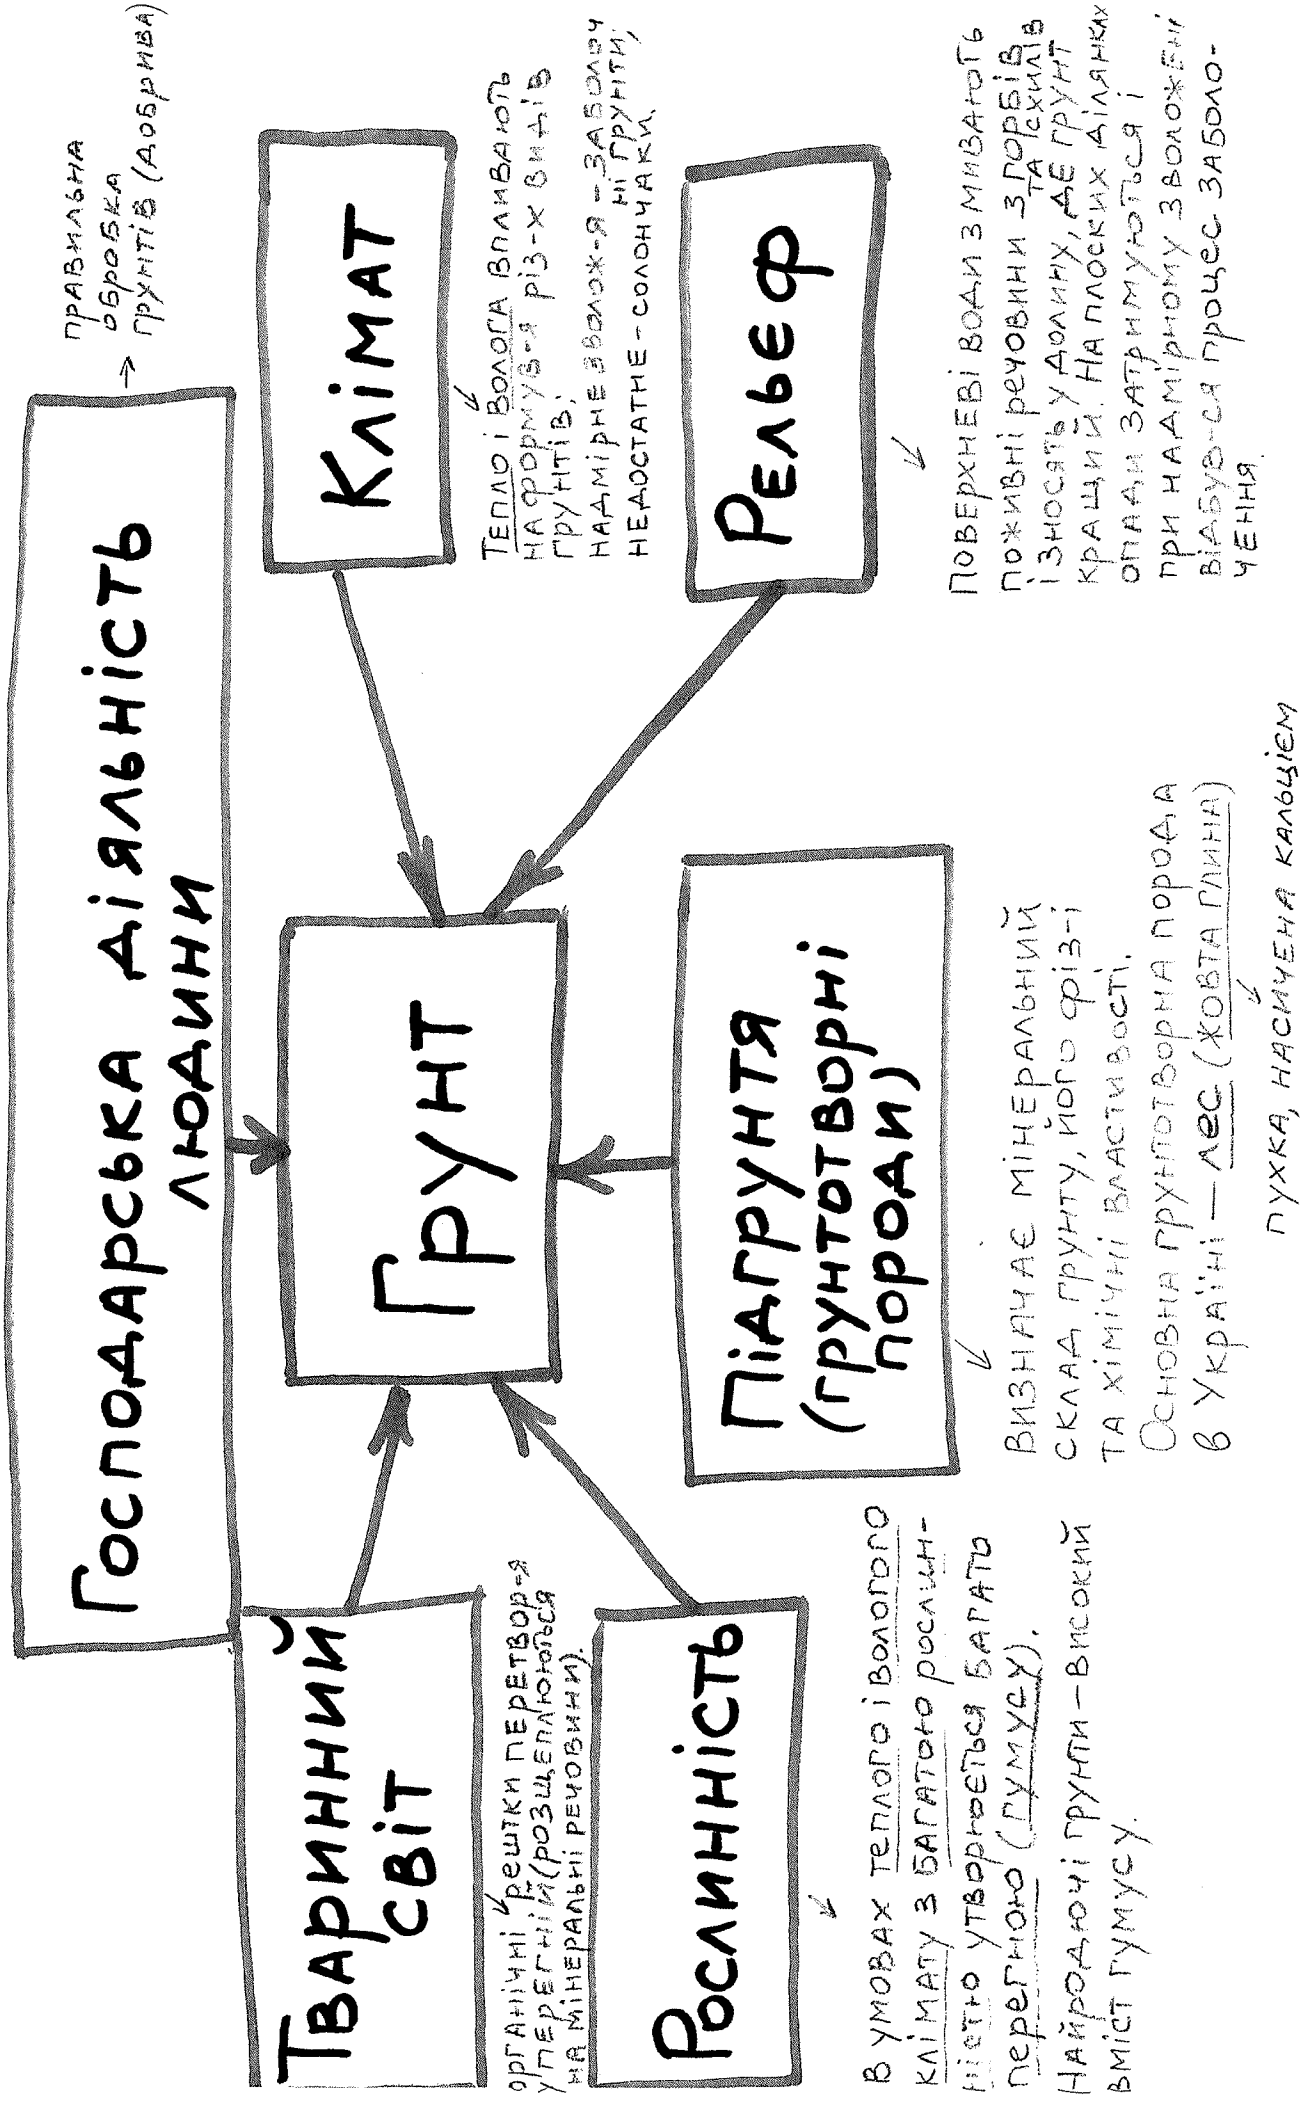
Господарська діяльність людини

правильна обробка грунтів (добрива)

Клімат

Тепло і волога впливають на формув-я різ-х видів грунтів;
надмірне зволож-я – заболочені грунти;
недостатнє – солончаки.

Рельєф

Поверхневі води змивають поживні речовини з горбів та схилів і зносять у долину, де грунт кращий. На плоских ділянках опади затримуються і при надмірному зволоженні відбув-ся процес заболочення.

Грунт

Тваринний світ

органічні решки перетвор-я у перегній (розщеплюються на мінеральні речовини).

Рослинність

В умовах теплого і вологого клімату з багатою рослинністю утворюється багато перегною (гумусу).
Найродючі грунти – високий вміст гумусу.

Підгрунтя (грунтотворні породи)

Визначає мінеральний склад грунту, його фіз-і та хімічні властивості.
Основна грунтотворна порода в Україні – лес (жовта глина)

пухка, насичена кальцієм